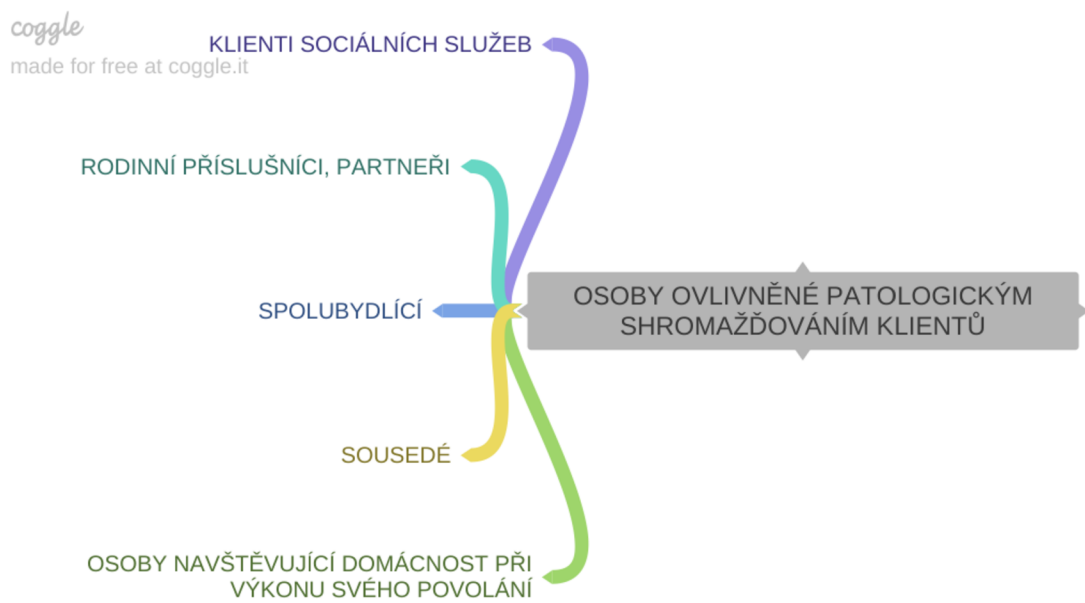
coggle
made for free at coggle.it

OSOBY OVLIVNĚNÉ PATOLOGICKÝM SHROMAŽĎOVÁNÍM KLIENTŮ

KLIENTI SOCIÁLNÍCH SLUŽEB

RODINNÍ PŘÍSLUŠNÍCI, PARTNEŘI

SPOLUBYDLÍCÍ

SOUSEDÉ

OSOBY NAVŠTĚVUJÍCÍ DOMÁCNOST PŘI VÝKONU SVÉHO POVOLÁNÍ